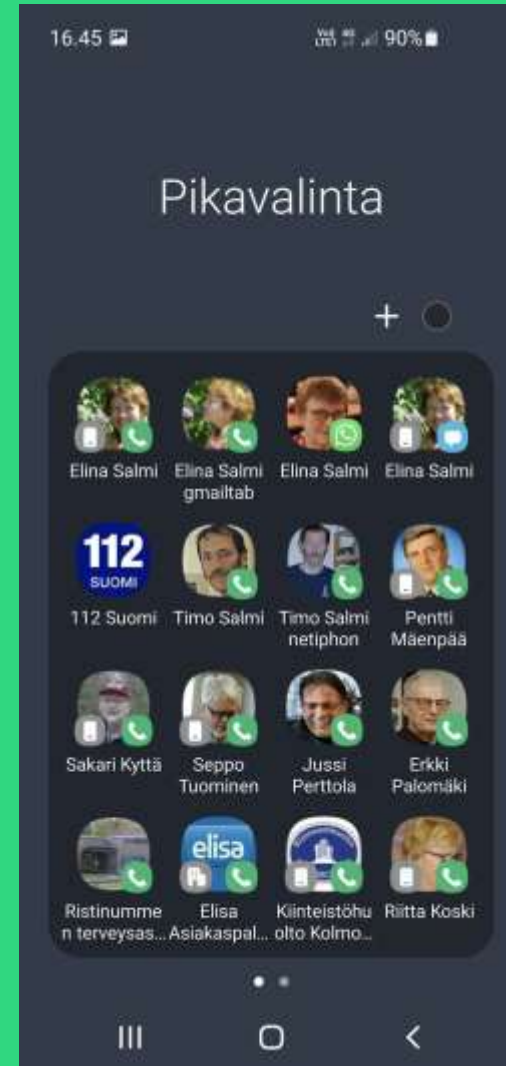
16.45

90%

Pikavalinta

+

Elina Salmi

Elina Salmi gmailtab

Elina Salmi

Elina Salmi

112 SUOMI

112 Suomi

Timo Salmi

Timo Salmi netiphon

Pentti Mäenpää

Sakari Kyttä

Seppo Tuominen

Jussi Perttola

Erkki Palomäki

Ristinummen terveysas...

elisa

Elisa Asiakaspal...

Kiinteistöhuolto Kolmo...

Riitta Koski